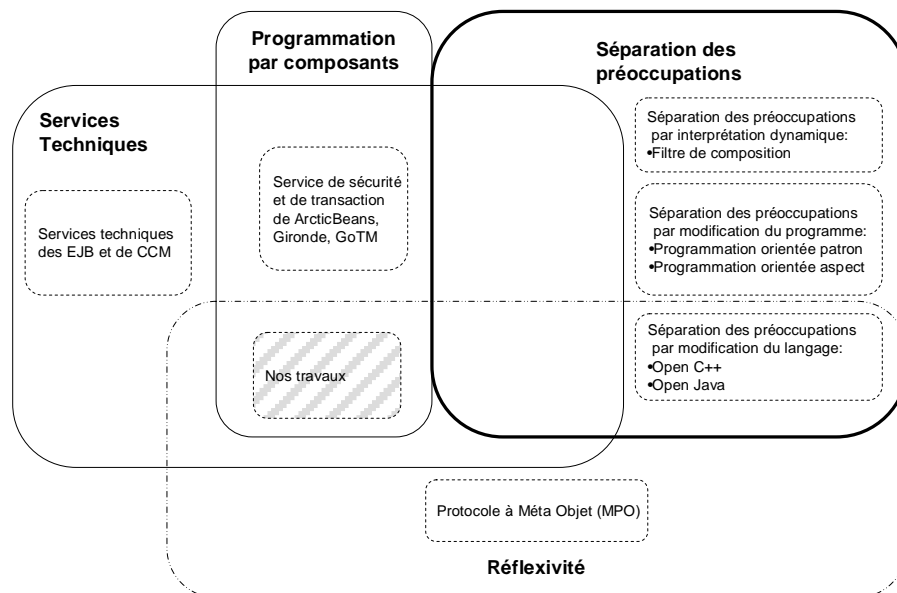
Programmation par composants

Séparation des préoccupations

Services Techniques

Séparation des préoccupations par interprétation dynamique:
•Filtre de composition

Service de sécurité et de transaction de ArcticBeans, Gironde, GoTM

Services techniques des EJB et de CCM

Séparation des préoccupations par modification du programme:
•Programmation orientée patron
•Programmation orientée aspect

Séparation des préoccupations par modification du langage:
•Open C++
•Open Java

Nos travaux

Protocole à Méta Objet (MPO)

Réflexivité